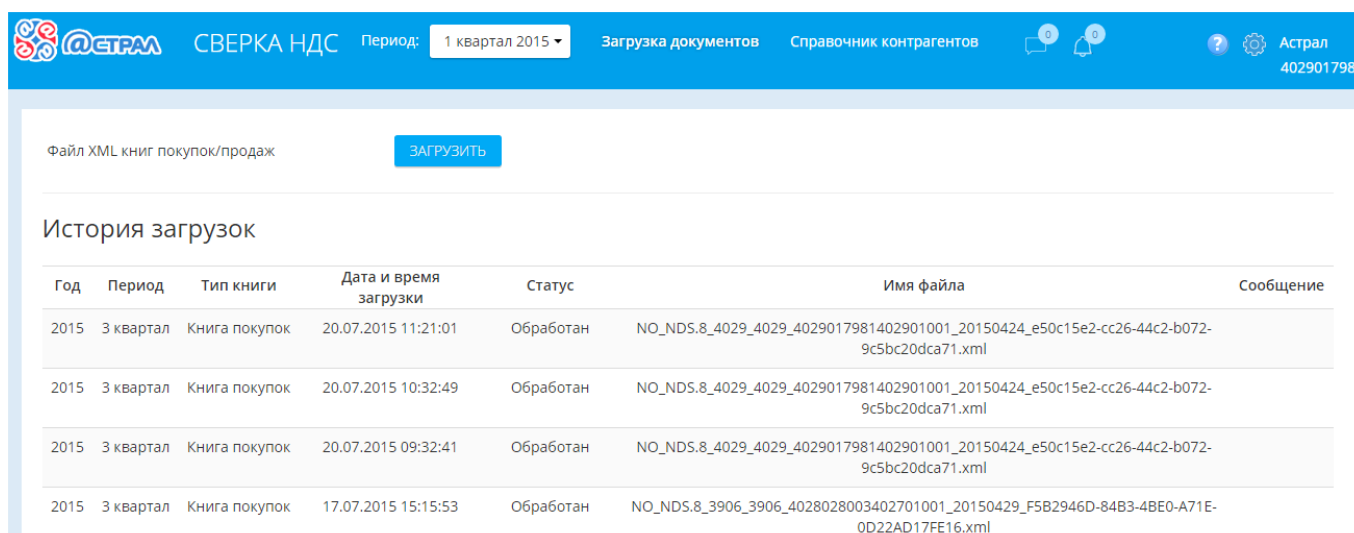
@СТРАЛ СВЕРКА НДС Период: 1 квартал 2015 Загрузка документов Справочник контрагентов 0 0 ? Астрал 402901798

Файл XML книг покупок/продаж ЗАГРУЗИТЬ

История загрузок

| Год | Период | Тип книги | Дата и время загрузки | Статус | Имя файла | Сообщение |
|---|---|---|---|---|---|---|
| 2015 | 3 квартал | Книга покупок | 20.07.2015 11:21:01 | Обработан | NO_NDS.8_4029_4029_4029017981402901001_20150424_e50c15e2-cc26-44c2-b072-9c5bc20dca71.xml | |
| 2015 | 3 квартал | Книга покупок | 20.07.2015 10:32:49 | Обработан | NO_NDS.8_4029_4029_4029017981402901001_20150424_e50c15e2-cc26-44c2-b072-9c5bc20dca71.xml | |
| 2015 | 3 квартал | Книга покупок | 20.07.2015 09:32:41 | Обработан | NO_NDS.8_4029_4029_4029017981402901001_20150424_e50c15e2-cc26-44c2-b072-9c5bc20dca71.xml | |
| 2015 | 3 квартал | Книга покупок | 17.07.2015 15:15:53 | Обработан | NO_NDS.8_3906_3906_4028028003402701001_20150429_F5B2946D-84B3-4BE0-A71E-0D22AD17FE16.xml | |